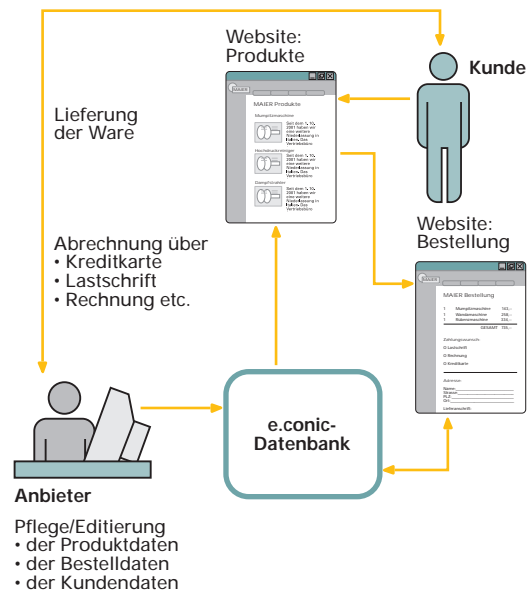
Website: Produkte

Kunde

Lieferung der Ware

MAIER Produkte

Stumpfnähmaschine

Seit dem 1. 10. 2001 haben wir eine weitere Niederlassung in Halle a. Der Vertriebsbüro

Hochdruckreiniger

Seit dem 1. 10. 2001 haben wir eine weitere Niederlassung in Halle a. Der Vertriebsbüro

Dampfstrahler

Seit dem 1. 10. 2001 haben wir eine weitere Niederlassung in Halle a. Der Vertriebsbüro

Website: Bestellung

Abrechnung über
• Kreditkarte
• Lastschrift
• Rechnung etc.

MAIER Bestellung

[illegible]

GESAMT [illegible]

Zahlungsweise

O Lastschrift

O Rechnung

O Kreditkarte

Adresse

Name
Strasse
PLZ
Ort

Lieferanschrift

e.conic-Datenbank

Anbieter

Pflege/Editierung
• der Produktdaten
• der Bestelldaten
• der Kundendaten